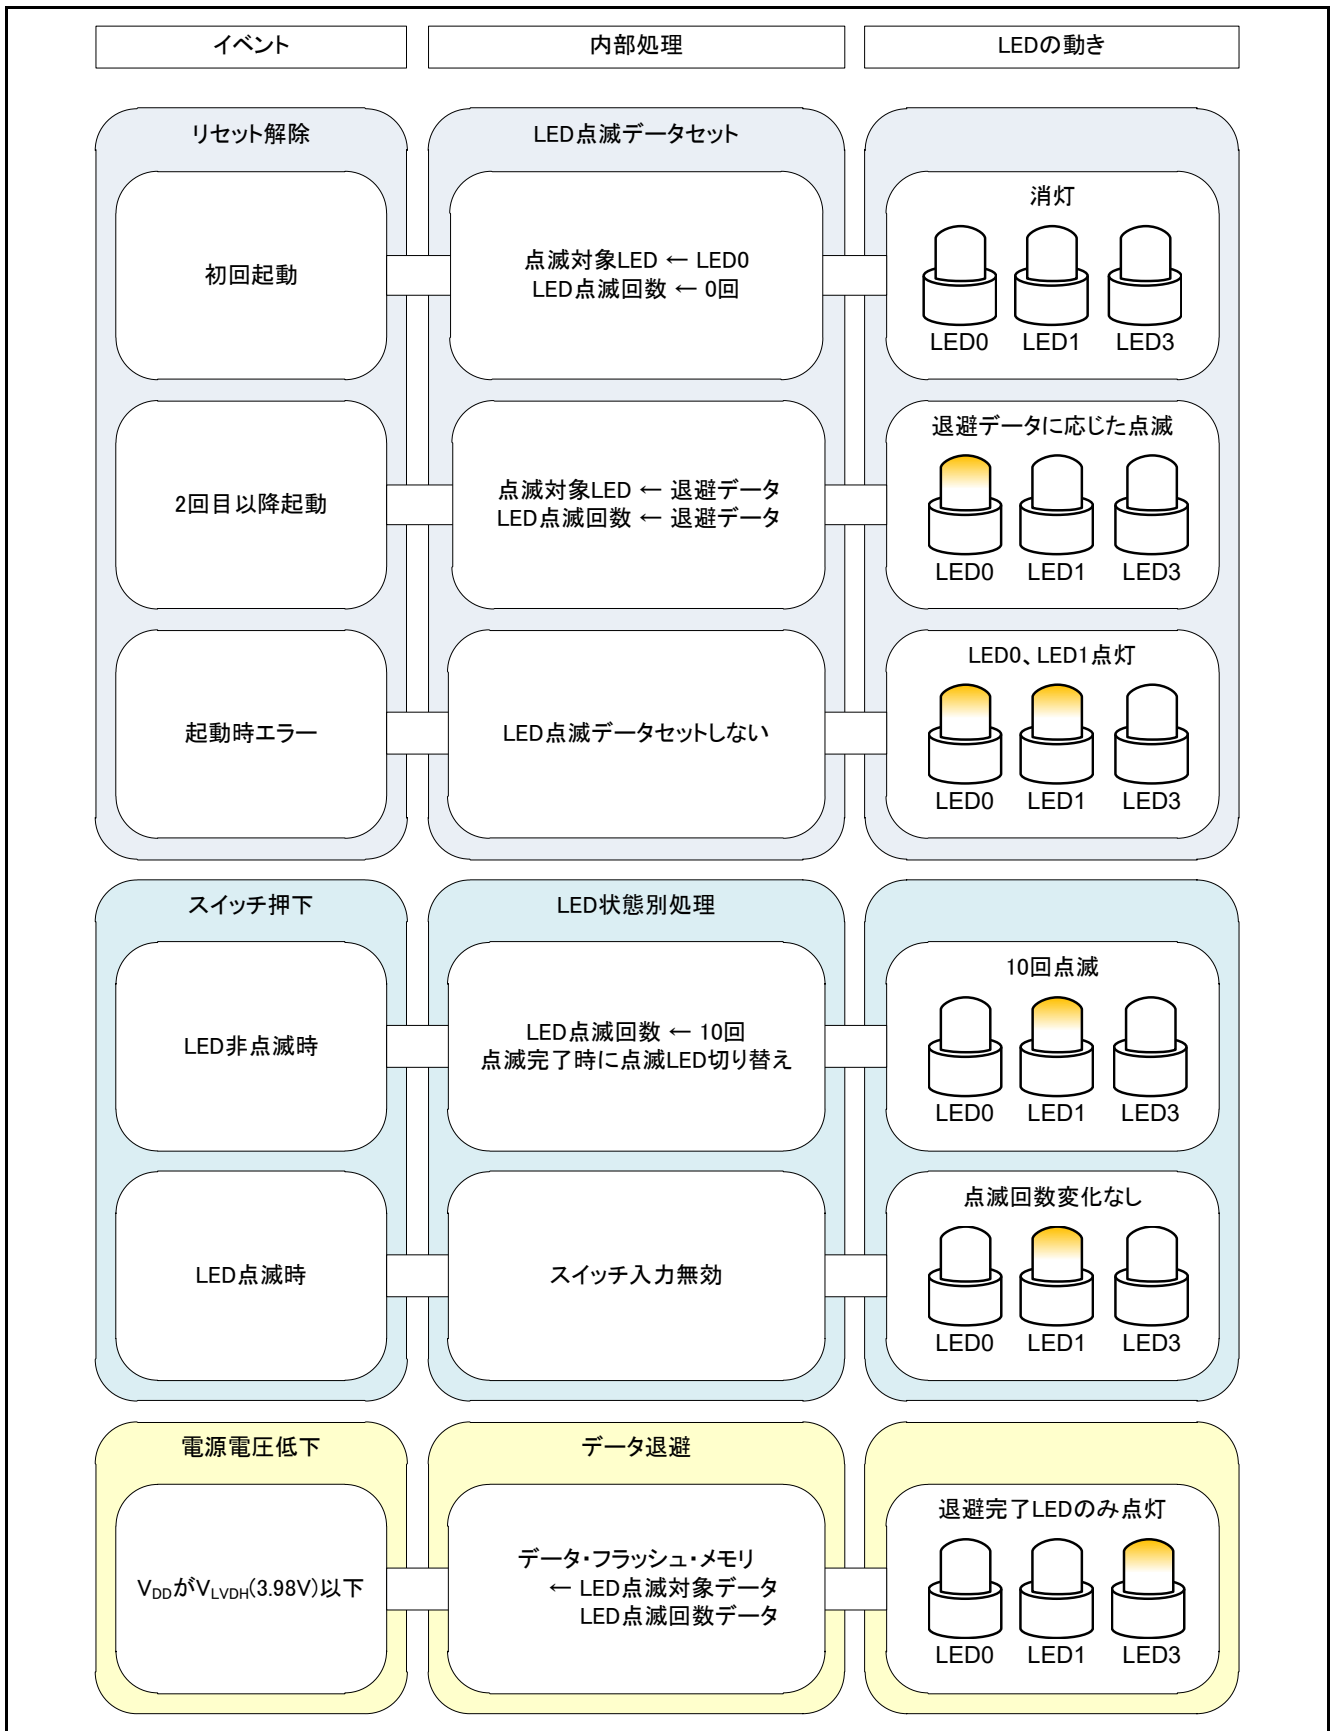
イベント

内部処理

LEDの動き

リセット解除

LED点滅データセット

初回起動

点滅対象LED ← LED0
LED点滅回数 ← 0回

消灯

LED0 LED1 LED3

2回目以降起動

点滅対象LED ← 退避データ
LED点滅回数 ← 退避データ

退避データに応じた点滅

LED0 LED1 LED3

起動時エラー

LED点滅データセットしない

LED0、LED1点灯

LED0 LED1 LED3

スイッチ押下

LED状態別処理

LED非点滅時

LED点滅回数 ← 10回
点滅完了時に点滅LED切り替え

10回点滅

LED0 LED1 LED3

LED点滅時

スイッチ入力無効

点滅回数変化なし

LED0 LED1 LED3

電源電圧低下

データ退避

$V_{DD}$が$V_{LVDH}$(3.98V)以下

データ・フラッシュ・メモリ
← LED点滅対象データ
LED点滅回数データ

退避完了LEDのみ点灯

LED0 LED1 LED3